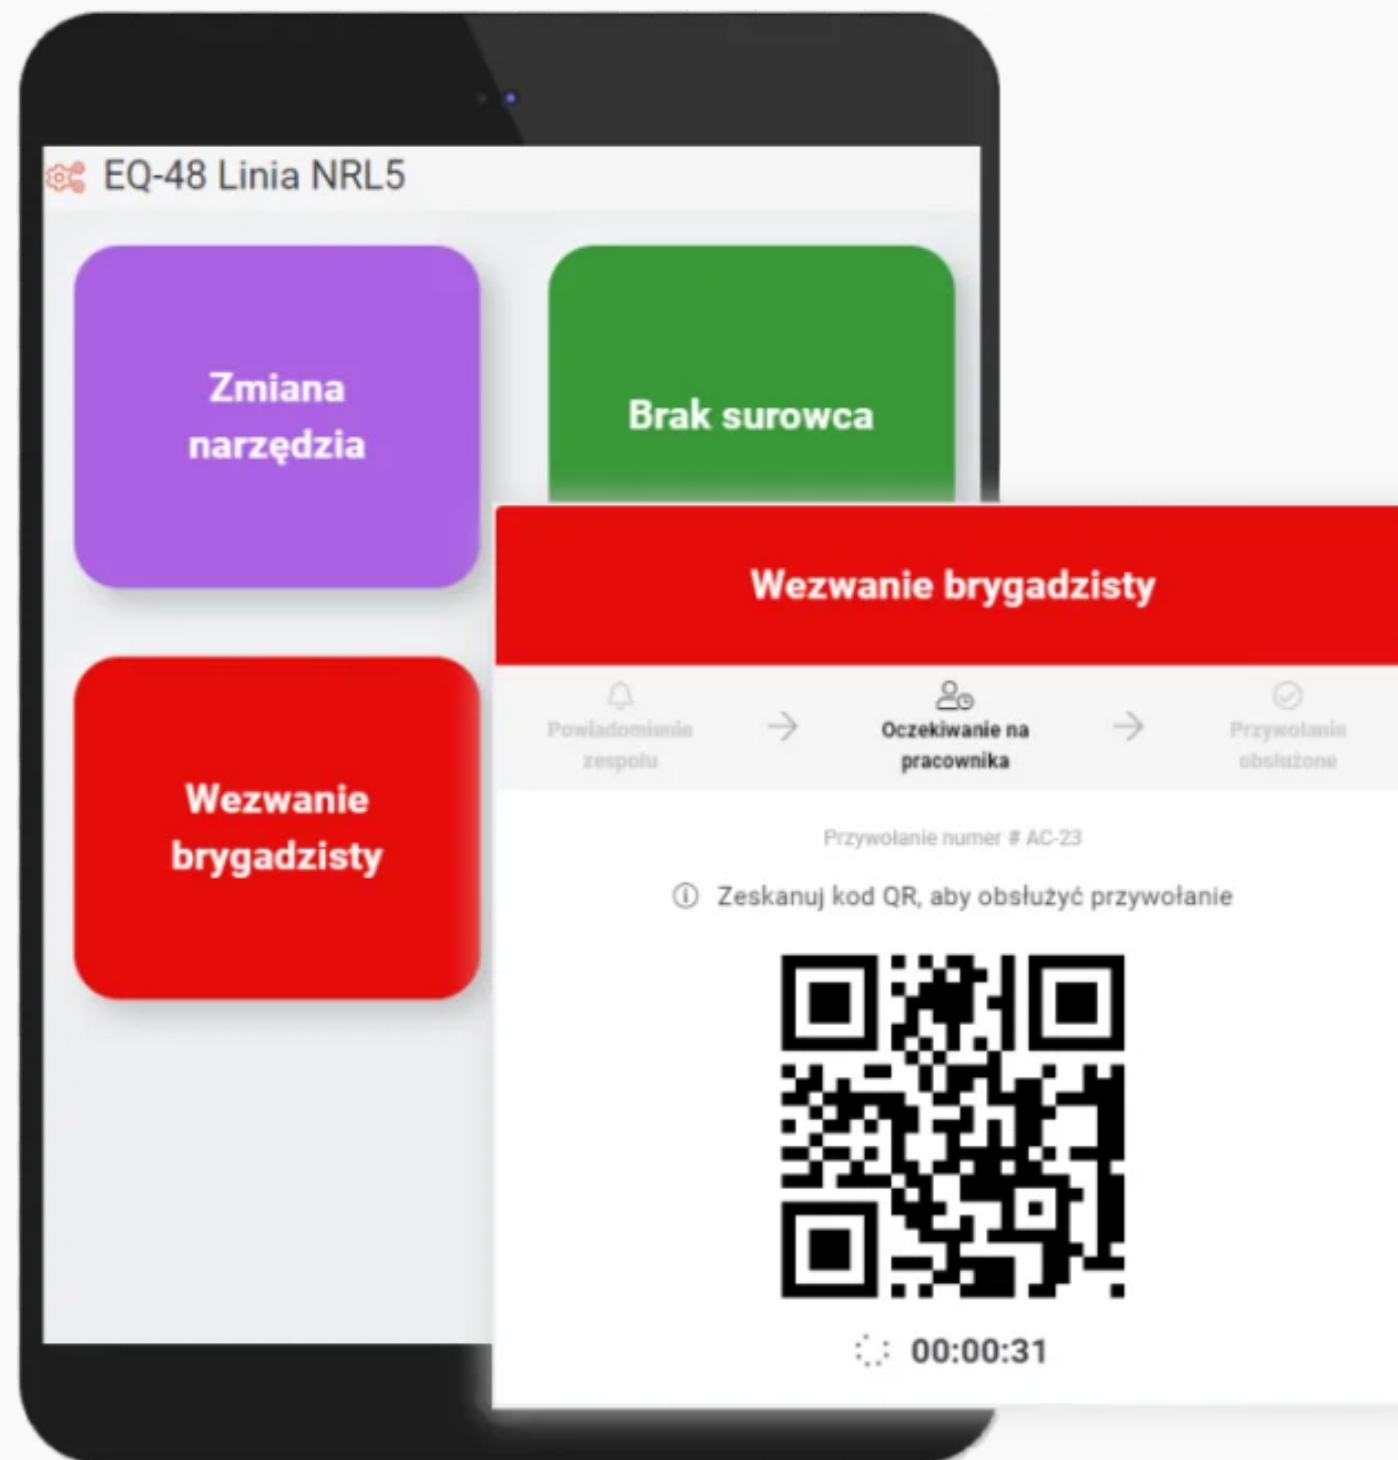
EQ-48 Linia NRL5

Zmiana narzędzia

Brak surowca

Wezwanie brygadzisty

Wezwanie brygadzisty

Powiadomienie zespołu

Oczekiwanie na pracownika

Przywołanie obsłużone

Przywołanie numer # AC-23

ⓘ Zeskanuj kod QR, aby obsłużyć przywołanie

00:00:31